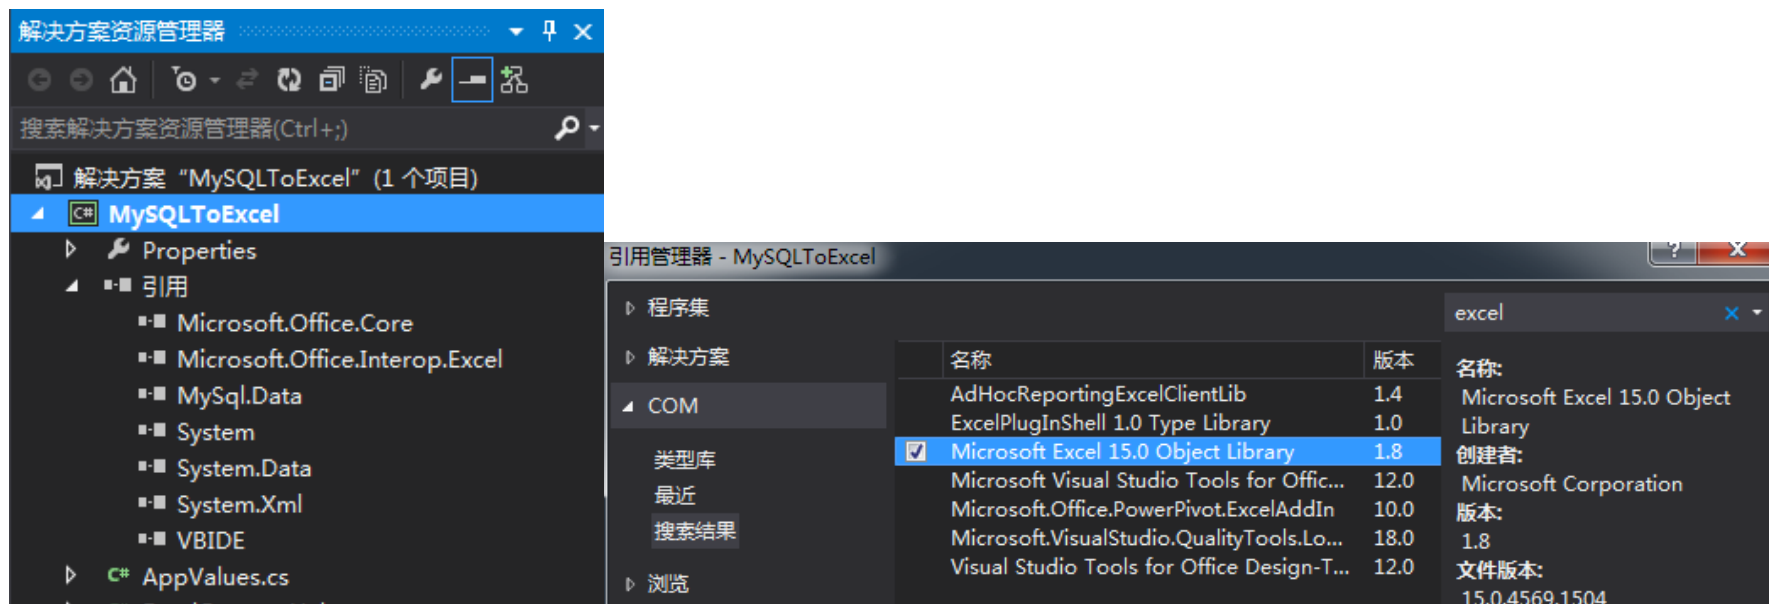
解决方案资源管理器

搜索解决方案资源管理器(Ctrl+;)

解决方案 “MySQLToExcel” (1 个项目)
MySQLToExcel
Properties
引用
Microsoft.Office.Core
Microsoft.Office.Interop.Excel
MySql.Data
System
System.Data
System.Xml
VBIDE
AppValues.cs

引用管理器 - MySQLToExcel

程序集
解决方案
COM
类型库
最近
搜索结果
浏览

| 名称 | 版本 |
|---|---|
| AdHocReportingExcelClientLib | 1.4 |
| ExcelPlugInShell 1.0 Type Library | 1.0 |
| Microsoft Excel 15.0 Object Library | 1.8 |
| Microsoft Visual Studio Tools for Offic... | 12.0 |
| Microsoft.Office.PowerPivot.ExcelAddIn | 10.0 |
| Microsoft.VisualStudio.QualityTools.Lo... | 18.0 |
| Visual Studio Tools for Office Design-T... | 12.0 |

excel

名称:
Microsoft Excel 15.0 Object Library
创建者:
Microsoft Corporation
版本:
1.8
文件版本:
15.0.4569.1504